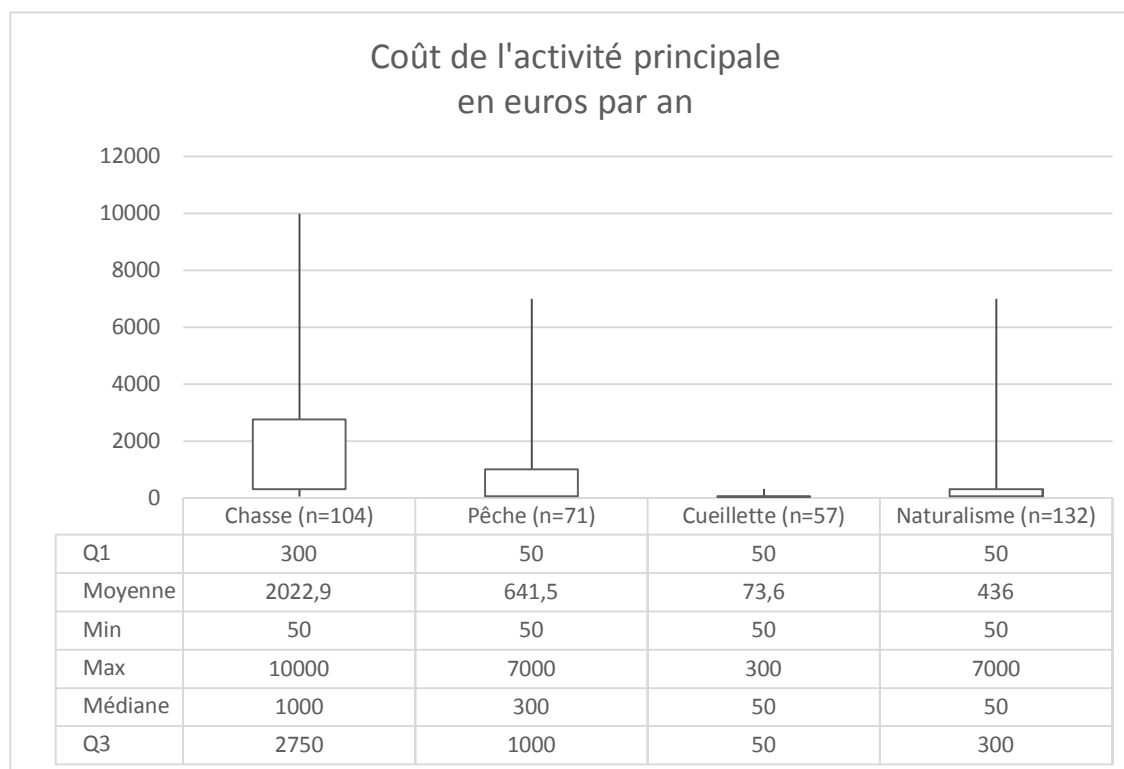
Coût de l'activité principale
en euros par an

12000
10000
8000
6000
4000
2000
0

| | Chasse (n=104) | Pêche (n=71) | Cueillette (n=57) | Naturalisme (n=132) |
|---|---|---|---|---|
| Q1 | 300 | 50 | 50 | 50 |
| Moyenne | 2022,9 | 641,5 | 73,6 | 436 |
| Min | 50 | 50 | 50 | 50 |
| Max | 10000 | 7000 | 300 | 7000 |
| Médiane | 1000 | 300 | 50 | 50 |
| Q3 | 2750 | 1000 | 50 | 300 |